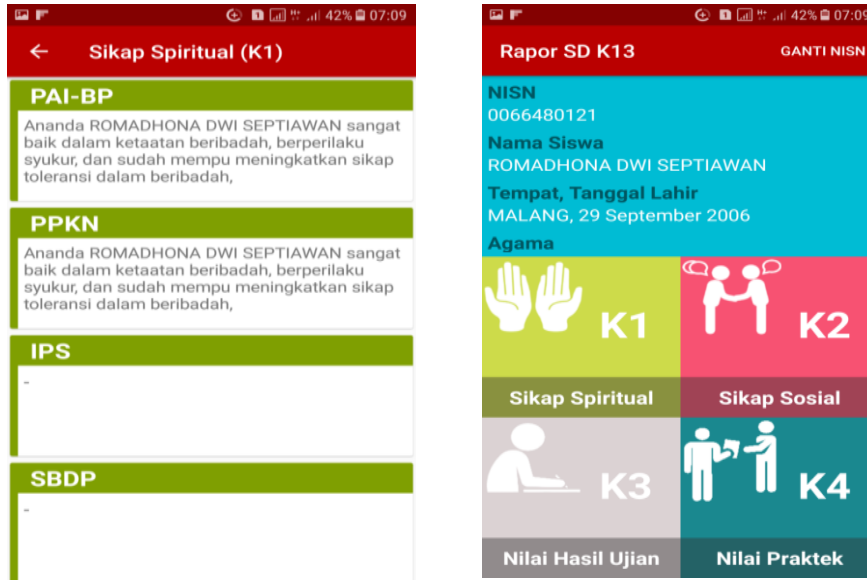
42% 07:09

← Sikap Spiritual (K1)

PAI-BP

Ananda ROMADHONA DWI SEPTIAWAN sangat baik dalam ketaatan beribadah, berperilaku syukur, dan sudah mempu meningkatkan sikap toleransi dalam beribadah,

PPKN

Ananda ROMADHONA DWI SEPTIAWAN sangat baik dalam ketaatan beribadah, berperilaku syukur, dan sudah mempu meningkatkan sikap toleransi dalam beribadah,

IPS

-

SBDP

-

42% 07:09

Rapor SD K13 GANTI NISN

NISN
0066480121
Nama Siswa
ROMADHONA DWI SEPTIAWAN
Tempat, Tanggal Lahir
MALANG, 29 September 2006
Agama

K1
Sikap Spiritual

K2
Sikap Sosial

K3
Nilai Hasil Ujian

K4
Nilai Praktek